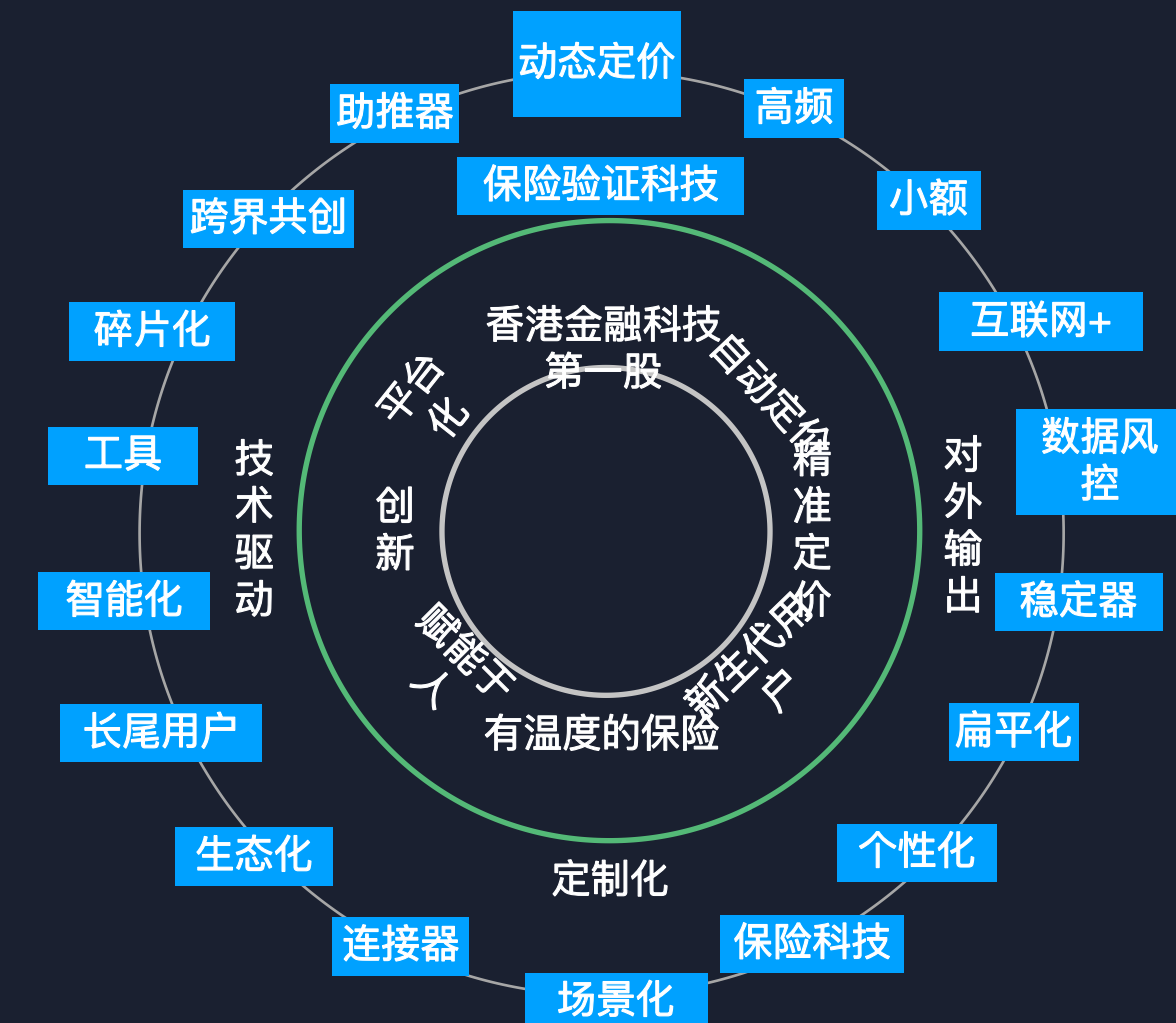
动态定价

助推器

高频

保险验证科技

小额

跨界共创

互联网+

碎片化

香港金融科技第一股

自动定价

平台化

数据风控

工具

技术驱动

创新

精准定价

对外输出

智能化

稳定器

赋能于人

新生代用户

长尾用户

有温度的保险

扁平化

生态化

个性化

定制化

连接器

保险科技

场景化